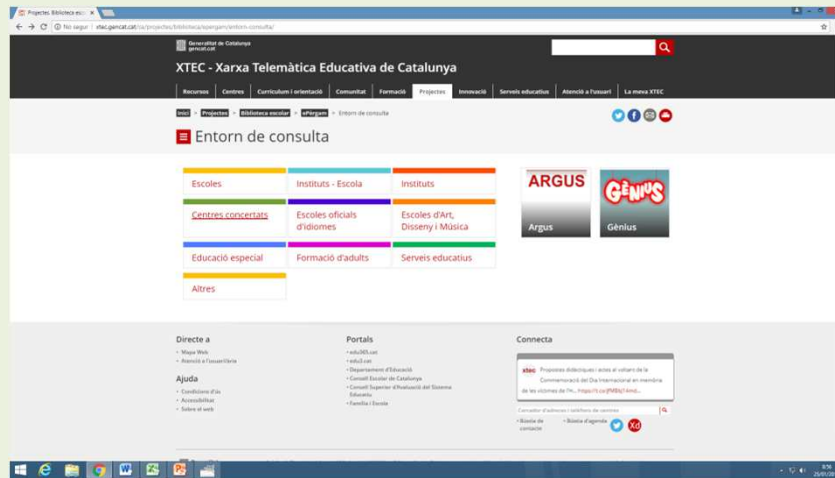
Projectes. Biblioteca esc ×

No segur | xtec.gencat.cat/ca/projectes/biblioteca/epergam/entorn-consulta/

Generalitat de Catalunya
gencat.cat

XTEC - Xarxa Telemàtica Educativa de Catalunya

Recursos | Centres | Currículum i orientació | Comunitat | Formació | Projectes | Innovació | Serveis educatius | Atenció a l'usuari | La meva XTEC

Inici > Projectes > Biblioteca escolar > ePèrgam > Entorn de consulta

Entorn de consulta

| Escoles | Instituts - Escola | Instituts |
|---|---|---|
| Centres concertats | Escoles oficials d'idiomes | Escoles d'Art, Disseny i Música |
| Educació especial | Formació d'adults | Serveis educatius |
| Altres | | |

ARGUS
Argus

GÈNIUS
Gènius

Directe a
• Mapa Web
• Atenció a l'usuari/ària

Ajuda
• Condicions d'ús
• Accessibilitat
• Sobre el web

Portals
• edu365.cat
• edu3.cat
• Departament d'Educació
• Consell Escolar de Catalunya
• Consell Superior d'Avaluació del Sistema Educatiu
• Família i Escola

Connecta

xtec Propostes didàctiques i actes al voltant de la Commemoració del Dia Internacional en memòria de les víctimes de l'H... https://t.co/JMBbj7Amd...

Cercador d'adreces i telèfons de centres

• Bústia de contacte
• Bústia d'agenda

8:56
25/01/20